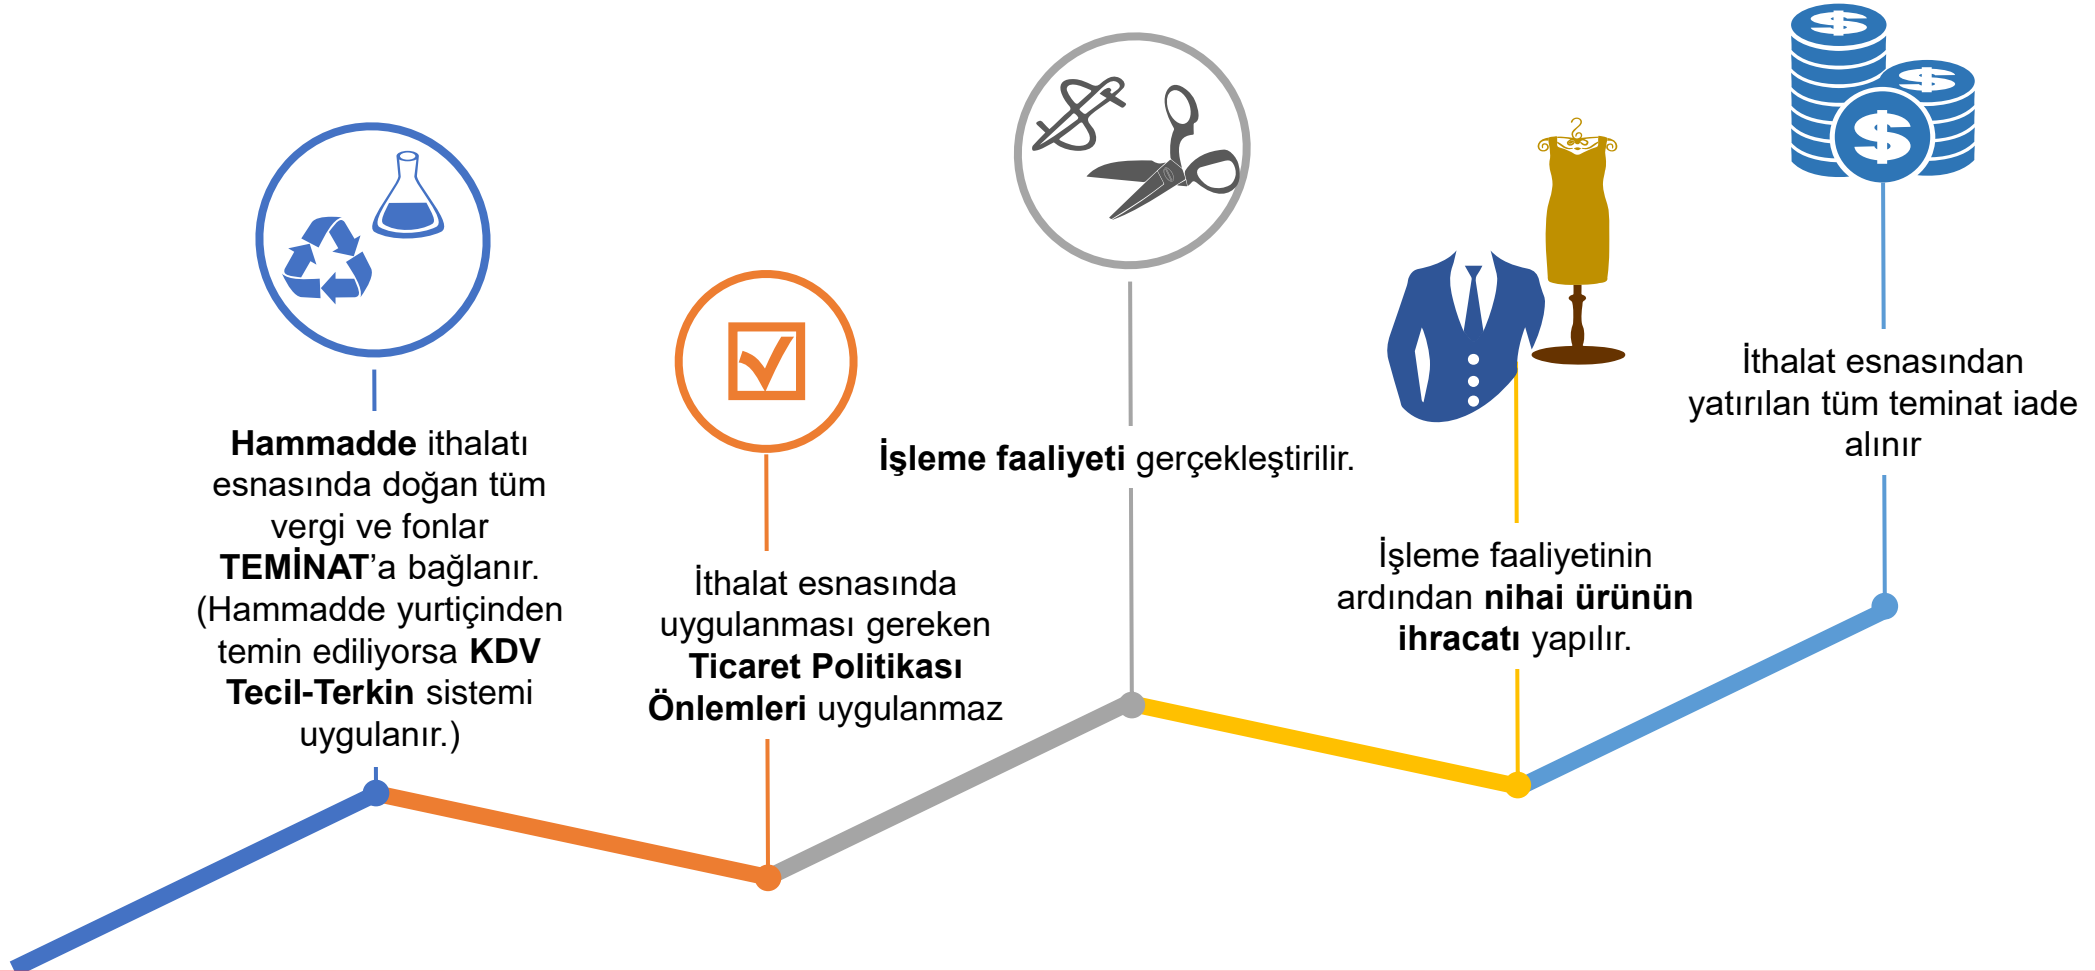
**Hammadde** ithalatı esnasında doğan tüm vergi ve fonlar **TEMİNAT**'a bağlanır. (Hammadde yurtiçinden temin ediliyorsa **KDV Tecil-Terkin** sistemi uygulanır.)

İthalat esnasında uygulanması gereken **Ticaret Politikası Önlemleri** uygulanmaz

**İşleme faaliyeti** gerçekleştirilir.

İşleme faaliyetinin ardından **nihai ürünün ihracatı** yapılır.

İthalat esnasından yatırılan tüm teminat iade alınır

$

$

$